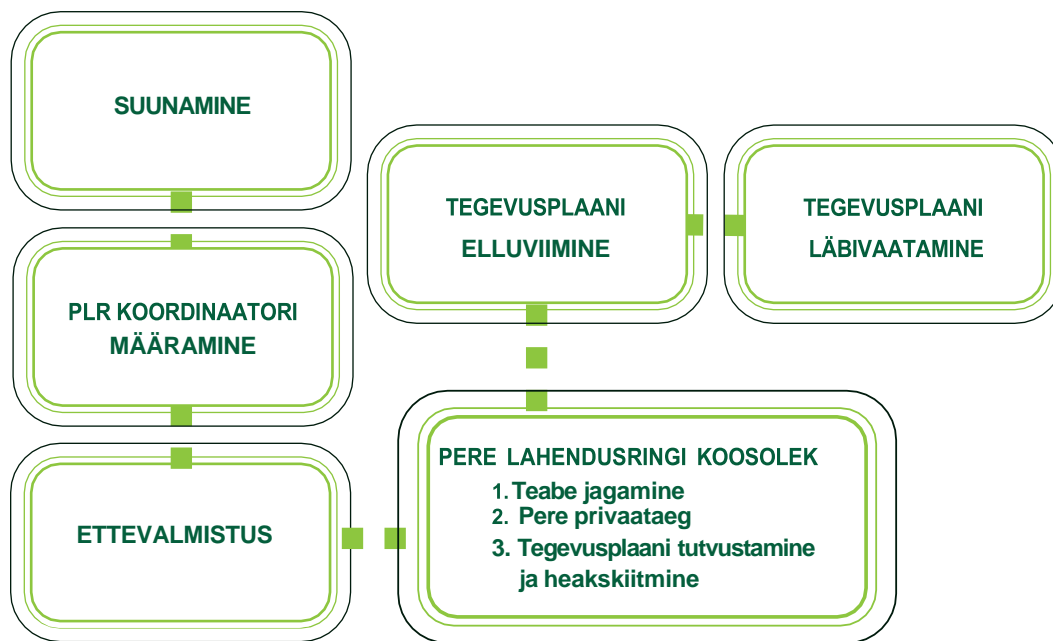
SUUNAMINE

PLR KOORDINAATORI MÄÄRAMINE

ETTEVALMISTUS

PERE LAHENDUSRINGI KOOSOLEK
1. Teabe jagamine
2. Pere privaataeg
3. Tegevusplaani tutvustamine ja heakskiitmine

TEGEVUSPLAANI ELLUVIIMINE

TEGEVUSPLAANI LÄBIVAATAMINE